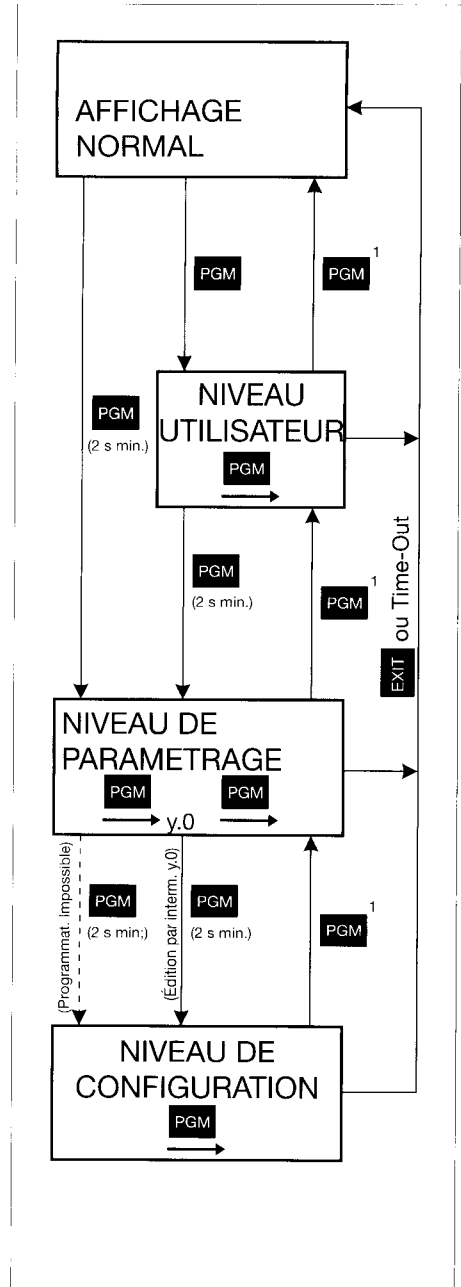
AFFICHAGE NORMAL

PGM

PGM$^1$

PGM
(2 s min.)

NIVEAU UTILISATEUR
PGM

PGM
(2 s min.)

PGM$^1$

EXIT ou Time-Out

NIVEAU DE PARAMETRAGE
PGM
y.0
PGM

(Programmat. impossible)
PGM
(2 s min;)

(Édition par interm. y.0)
PGM
(2 s min.)

PGM$^1$

NIVEAU DE CONFIGURATION
PGM